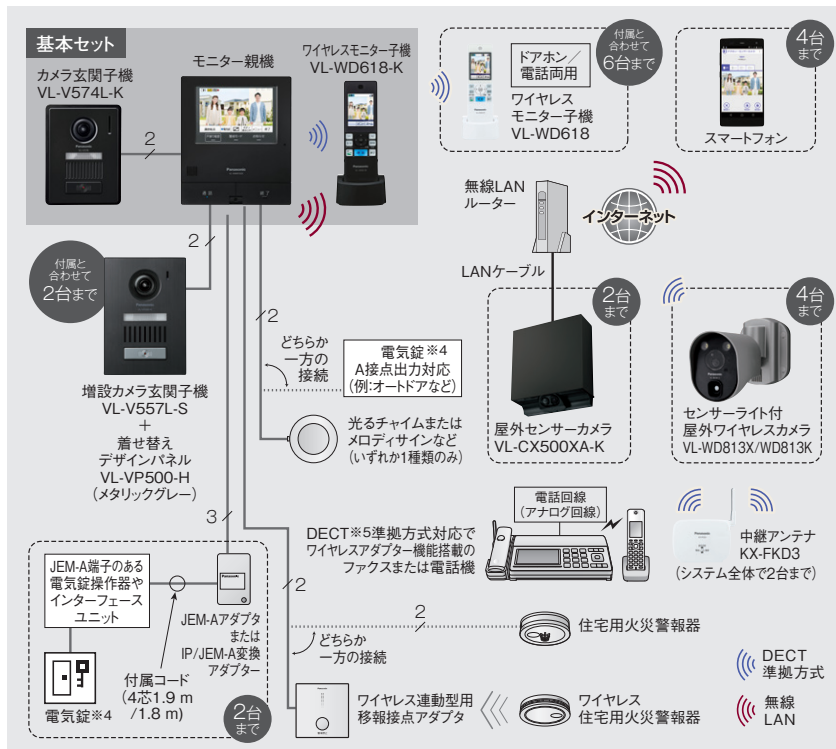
基本セット

カメラ玄関子機
VL-V574L-K

モニター親機

ワイヤレスモニター子機
VL-WD618-K

2

付属と合わせて6台まで

ドアホン／電話両用

ワイヤレスモニター子機
VL-WD618

4台まで

スマートフォン

無線LANルーター

インターネット

LANケーブル

2

付属と合わせて2台まで

増設カメラ玄関子機
VL-V557L-S
＋
着せ替えデザインパネル
VL-VP500-H
（メタリックグレー）

2

どちらか一方の接続

電気錠※4
A接点出力対応
(例:オートドアなど)

光るチャイムまたはメロディサインなど
（いずれか1種類のみ）

2台まで

屋外センサーカメラ
VL-CX500XA-K

4台まで

センサーライト付
屋外ワイヤレスカメラ
VL-WD813X/WD813K

3

電話回線
（アナログ回線）

DECT※5準拠方式対応でワイヤレスアダプター機能搭載のファクスまたは電話機

中継アンテナ
KX-FKD3
（システム全体で2台まで）

JEM-A端子のある電気錠操作器やインターフェースユニット

JEM-Aアダプタ
または
IP/JEM-A変換アダプター

2

2

住宅用火災警報器

どちらか一方の接続

付属コード
（4芯1.9 m
/1.8 m）

電気錠※4

2台まで

ワイヤレス連動型用移報接点アダプタ

ワイヤレス住宅用火災警報器

DECT準拠方式

無線LAN